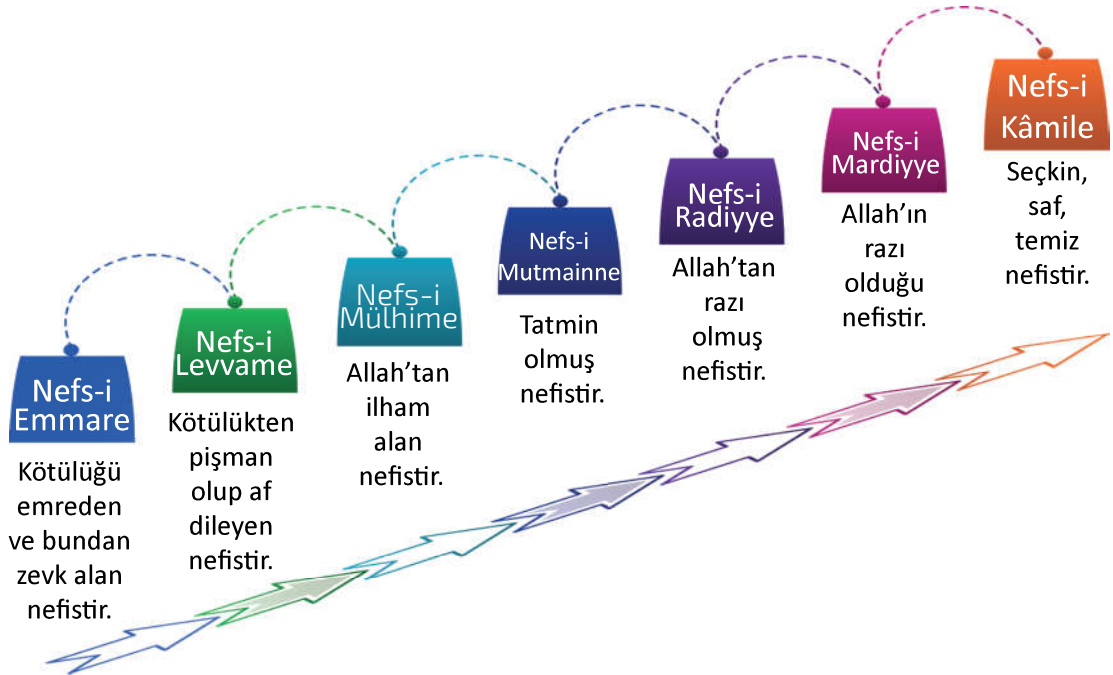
Nefs-i Emmare

Kötülüğü emreden ve bundan zevk alan nefistir.

Nefs-i Levvame

Kötülükten pişman olup af dileyen nefistir.

Nefs-i Mülhime

Allah'tan ilham alan nefistir.

Nefs-i Mutmainne

Tatmin olmuş nefistir.

Nefs-i Radiyye

Allah'tan razı olmuş nefistir.

Nefs-i Mardiyye

Allah'ın razı olduğu nefistir.

Nefs-i Kâmile

Seçkin, saf, temiz nefistir.